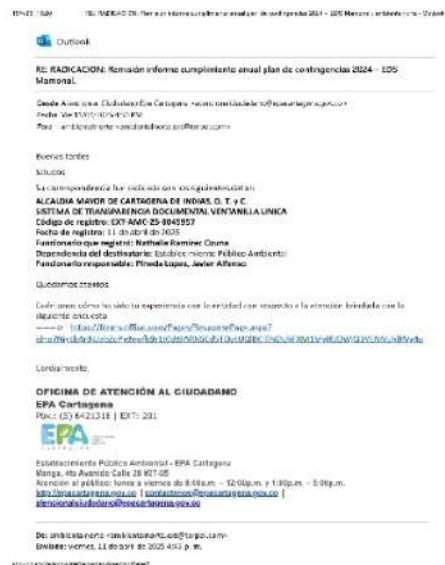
10:23 11/04 RE: RADICACION: Remisión informe cumplimiento anual plan de contingencias 2024 – EDS Mamonal - Outlook

Outlook

RE: RADICACION: Remisión informe cumplimiento anual plan de contingencias 2024 – EDS Mamonal.

Desde Atención al Ciudadano Epa Cartagena <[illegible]@epacartagena.gov.co>
Fecha Vie 11/04/2025 4:55 PM
Para ambientalnorte <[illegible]@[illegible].com>

Buenas tardes

Saludos

Su correspondencia fue radicada con los siguientes datos:
ALCALDIA MAYOR DE CARTAGENA DE INDIAS, D. T. y C.
SISTEMA DE TRANSPARENCIA DOCUMENTAL VENTANILLA UNICA
Código de registro: EXT-AMC-25-0045557
Fecha de registro: 11 de abril de 2025
Funcionario que registró: Nathalie Ramirez Ozuna
Dependencia del destinatario: Establecimiento Público Ambiental
Funcionario responsable: Pineda Lopez, Javier Alfonso

Queremos conocer

Cuéntanos cómo ha sido tu experiencia con la entidad con respecto a la atención brindada con la siguiente encuesta
-----> https://forms.office.com/Pages/ResponsePage.aspx?id=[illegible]

Cordialmente,

OFICINA DE ATENCIÓN AL CIUDADANO
EPA Cartagena
Pbx.: (5) 6421316 | EXT: 201

EPA CARTAGENA

Establecimiento Público Ambiental - EPA Cartagena
Manga, 4ta Avenida Calle 28 #27-05
Atención al público: lunes a viernes de 8:00a.m. - 12:00p.m. y 1:00p.m. - 5:00p.m.
http://epacartagena.gov.co | contactenos@epacartagena.gov.co | atencionalciudadano@epacartagena.gov.co

De: ambientalnorte <ambientalnorte.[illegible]@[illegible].com>
Enviado: viernes, 11 de abril de 2025 4:53 p. m.

https://outlook.office.com/mail/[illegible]